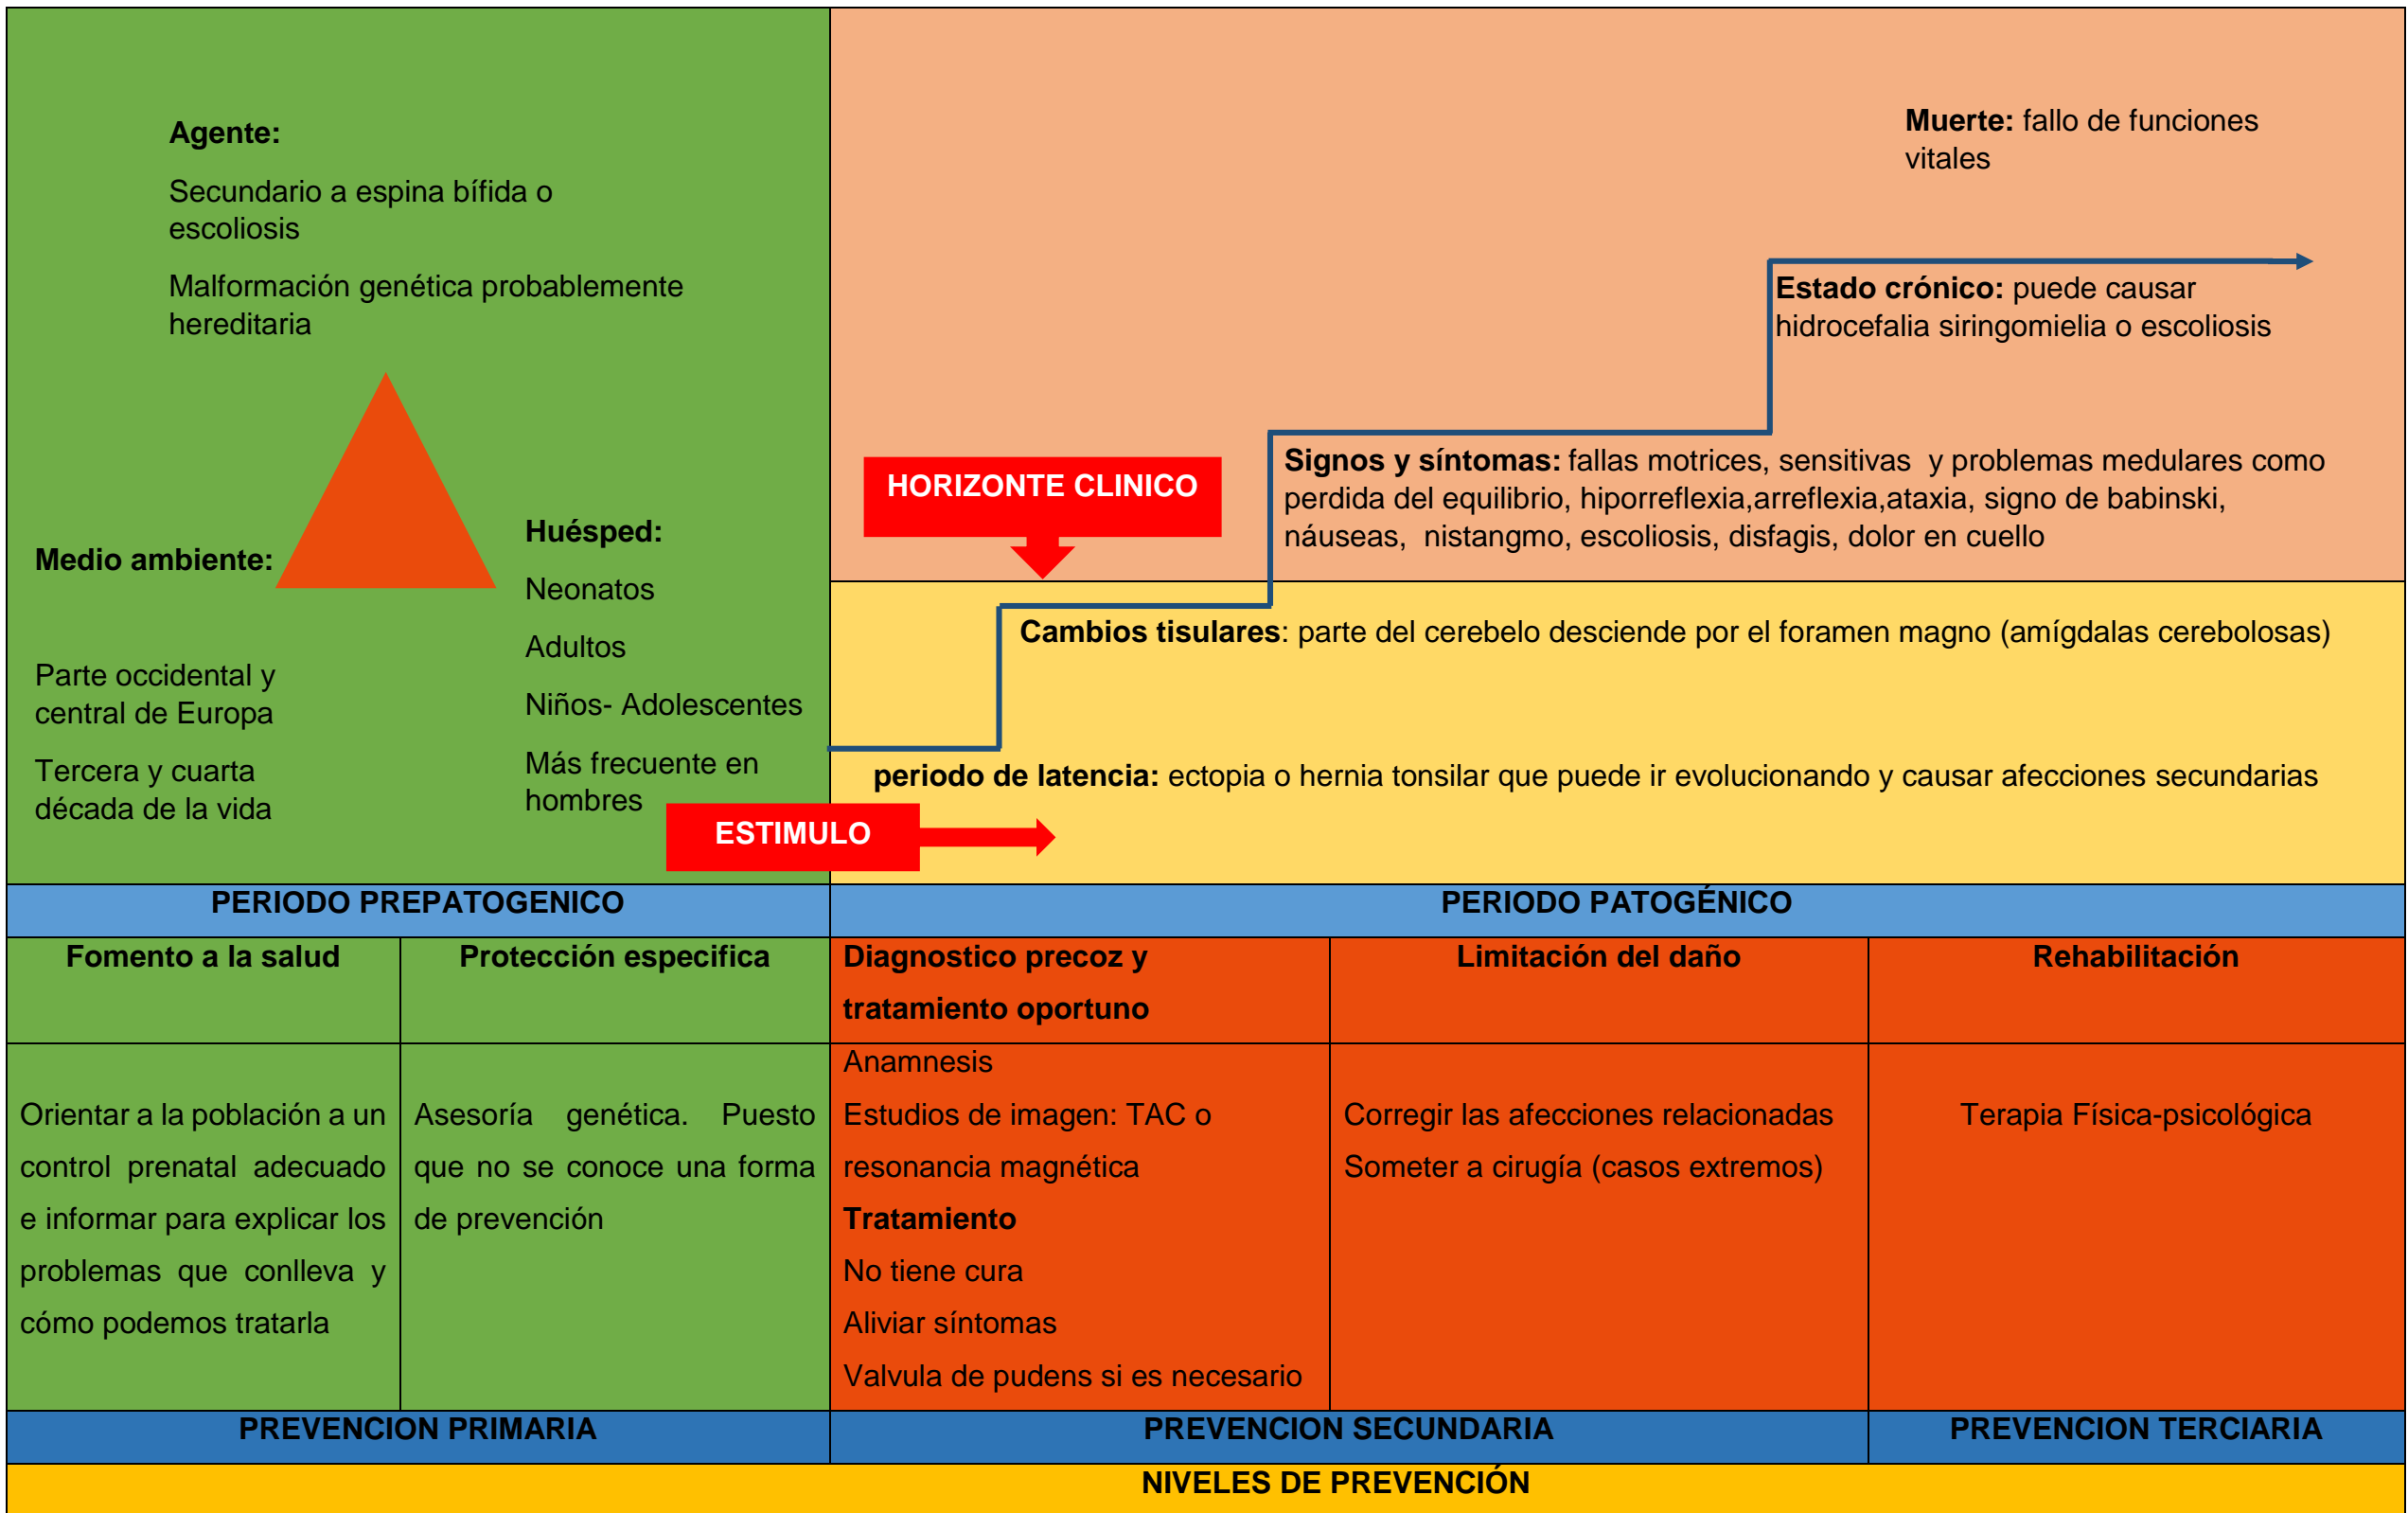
**Agente:**

Secundario a espina bífida o escoliosis

Malformación genética probablemente hereditaria

**Medio ambiente:**

Parte occidental y central de Europa

Tercera y cuarta década de la vida

**Huésped:**

Neonatos

Adultos

Niños- Adolescentes

Más frecuente en hombres

ESTIMULO

**Muerte:** fallo de funciones vitales

**Estado crónico:** puede causar hidrocefalia siringomielia o escoliosis

HORIZONTE CLINICO

**Signos y síntomas:** fallas motrices, sensitivas y problemas medulares como perdida del equilibrio, hiporreflexia,arreflexia,ataxia, signo de babinski, náuseas, nistangmo, escoliosis, disfagis, dolor en cuello

**Cambios tisulares**: parte del cerebelo desciende por el foramen magno (amígdalas cerebolosas)

**periodo de latencia:** ectopia o hernia tonsilar que puede ir evolucionando y causar afecciones secundarias

| PERIODO PREPATOGENICO | | PERIODO PATOGÉNICO | | |
|---|---|---|---|---|
| Fomento a la salud | Protección especifica | Diagnostico precoz y tratamiento oportuno | Limitación del daño | Rehabilitación |
| Orientar a la población a un control prenatal adecuado e informar para explicar los problemas que conlleva y cómo podemos tratarla | Asesoría genética. Puesto que no se conoce una forma de prevención | Anamnesis<br>Estudios de imagen: TAC o resonancia magnética<br>**Tratamiento**<br>No tiene cura<br>Aliviar síntomas<br>Valvula de pudens si es necesario | Corregir las afecciones relacionadas<br>Someter a cirugía (casos extremos) | Terapia Física-psicológica |
| PREVENCION PRIMARIA | | PREVENCION SECUNDARIA | | PREVENCION TERCIARIA |

NIVELES DE PREVENCIÓN